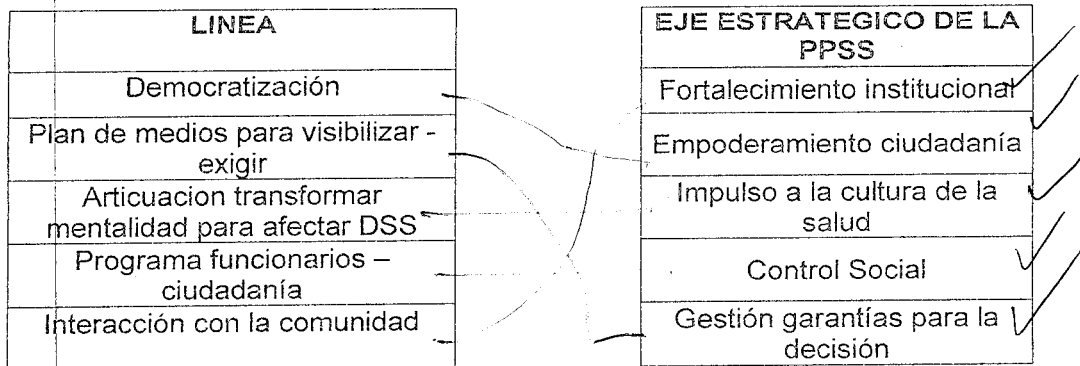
| LINEA |
|---|
| Democratización |
| Plan de medios para visibilizar - exigir |
| Articuacion transformar mentalidad para afectar DSS |
| Programa funcionarios – ciudadanía |
| Interacción con la comunidad |

| EJE ESTRATEGICO DE LA PPSS |
|---|
| Fortalecimiento institucional |
| Empoderamiento ciudadanía |
| Impulso a la cultura de la salud |
| Control Social |
| Gestión garantías para la decisión |